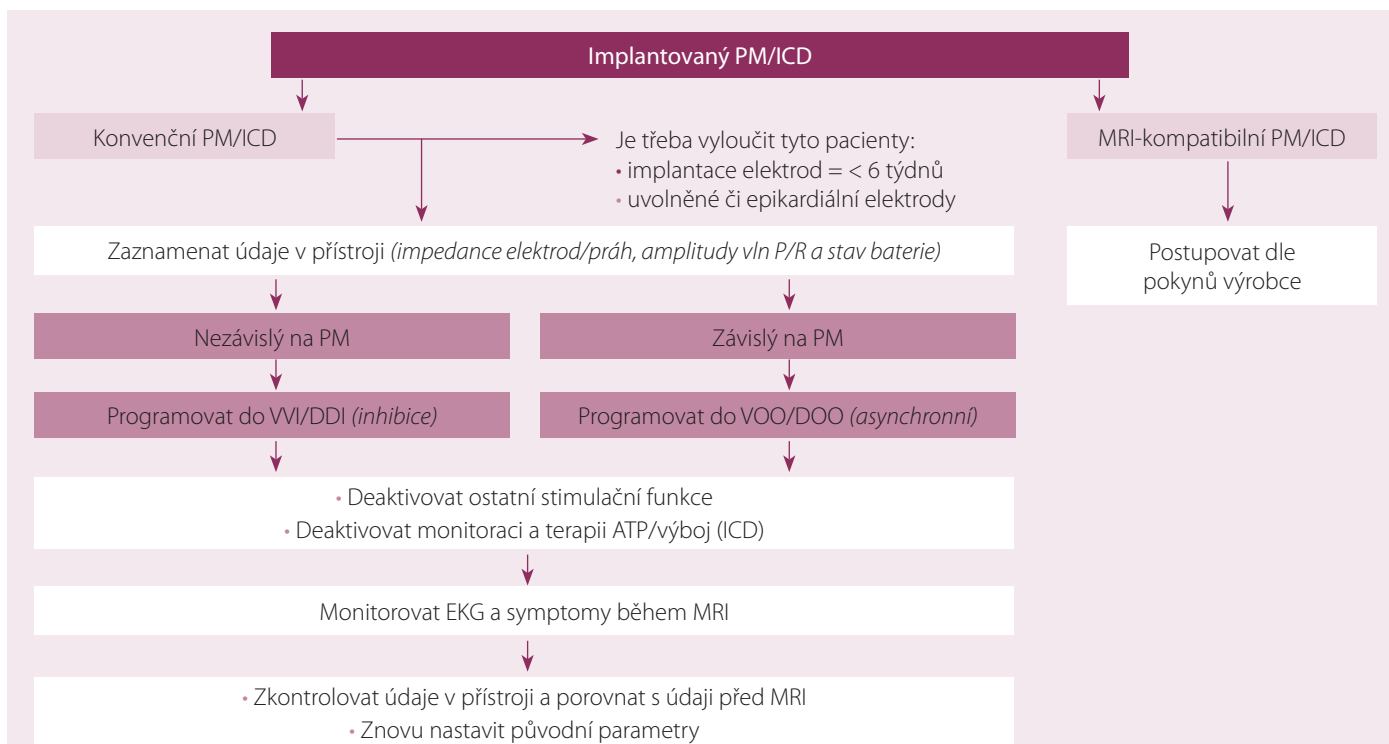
Implantovaný PM/ICD

Konvenční PM/ICD

Je třeba vyloučit tyto pacienty:
• implantace elektrod = < 6 týdnů
• uvolněné či epikardiální elektrody

MRI-kompatibilní PM/ICD

Postupovat dle pokynů výrobce

Zaznamenat údaje v přístroji *(impedance elektrod/práh, amplitudy vln P/R a stav baterie)*

Nezávislý na PM

Závislý na PM

Programovat do VVI/DDI *(inhibice)*

Programovat do VOO/DOO *(asynchronní)*

• Deaktivovat ostatní stimulační funkce
• Deaktivovat monitoraci a terapii ATP/výboj (ICD)

Monitorovat EKG a symptomy během MRI

• Zkontrolovat údaje v přístroji a porovnat s údaji před MRI
• Znovu nastavit původní parametry